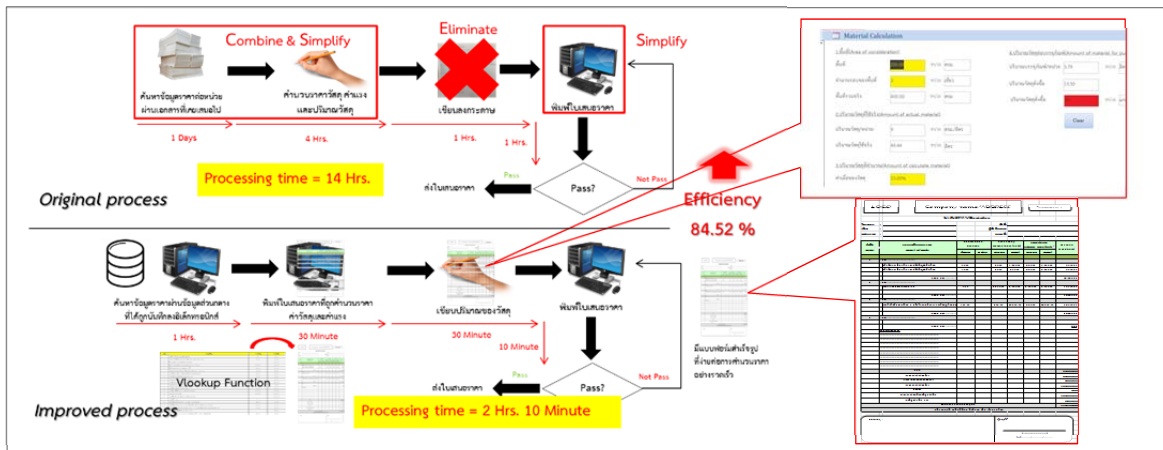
Combine & Simplify

Eliminate

Simplify

ค้นหาข้อมูลราคาต่อหน่วยผ่านเอกสารที่เคยเสนอไป

คำนวนราคาวัสดุ ค่าแรงและปริมาณวัสดุ

เขียนลงกระดาษ

พิมพ์ใบเสนอราคา

1 Days

4 Hrs.

1 Hrs.

1 Hrs.

Processing time = 14 Hrs.

Pass

Not Pass

ส่งใบเสนอราคา

Pass?

Original process

Efficiency

84.52 %

Material Calculation

ค้นหาข้อมูลราคาผ่านข้อมูลส่วนกลางที่ได้ถูกบันทึกอิเล็กทรอนิกส์

พิมพ์ใบเสนอราคาที่ถูกคำนวนราคาค่าวัสดุและค่าแรง

เขียนปริมาณของวัสดุ

พิมพ์ใบเสนอราคา

1 Hrs.

30 Minute

30 Minute

10 Minute

Vlookup Function

มีแบบฟอร์มสำเร็จรูปที่ง่ายต่อการคำนวนราคาอย่างรวดเร็ว

Pass

Not Pass

Pass?

ส่งใบเสนอราคา

Improved process

Processing time = 2 Hrs. 10 Minute